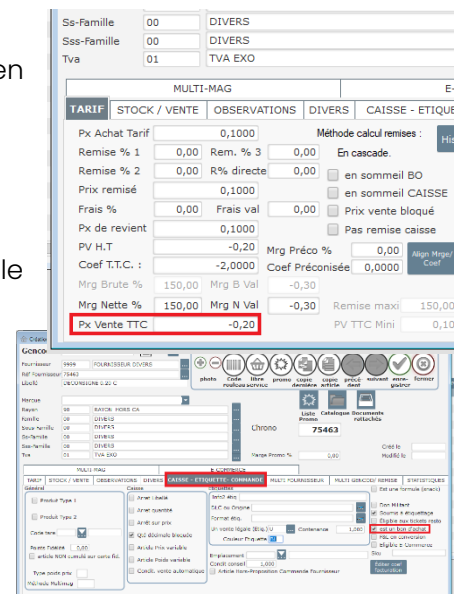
en

le

Ss-Famille 00 DIVERS
Sss-Famille 00 DIVERS
Tva 01 TVA EXO

MULTI-MAG E-

TARIF STOCK / VENTE OBSERVATIONS DIVERS CAISSE - ETIQUE

Px Achat Tarif 0,1000 Méthode calcul remises : His
Remise % 1 0,00 Rem. % 3 0,00 En cascade.
Remise % 2 0,00 R% directe 0,00 en sommeil BO
Prix remisé 0,1000 en sommeil CAISSE
Frais % 0,00 Frais val 0,00 Prix vente bloqué
Px de revient 0,1000 Pas remise caisse
PV H.T -0,20 Mrg Préco % 0,00 Align Mrge/ Coef
Coef T.T.C. : -2,0000 Coef Préconisée 0,0000
Mrg Brute % 150,00 Mrg B Val -0,30
Mrg Nette % 150,00 Mrg N Val -0,30 Remise maxi 150,00
Px Vente TTC -0,20 PV TTC Mini 0,10

Gencod
Fournisseur 9999 FOURNISSEUR DIVERS
Réf Fournisseur 75463
Libellé DECORATIONS 0.20 C
photo Code libre promo copie dernière copie article précédent suivant enregistrer fermer
Marque
Rayon 98 RAYON HORS CA
Famille 00 DIVERS
Sous famille 00 DIVERS
Ss-Famille 00 DIVERS
Sss-Famille 00 DIVERS
Tva 01 TVA EXO
Liste Promo Catalogue Documents rattachés
Chrono 75463
Marge Promo % 0,00
Créé le
Modifié le
MULTI MAG E-COMMERCE
TARIF STOCK / VENTE OBSERVATIONS DIVERS CAISSE - ETIQUETTE - COMMANDE MULTI FOURNISSEUR MULTI GENCOD/ REMISE STATISTIQUES
Général Caisse Etiquette
Product Type 1 Arrêt Libellé Seuil éti.
Arrêt quantité SLC du Origine
Product Type 2 Arrêt sur prix Format éti.
Code taxe Qté décimale bascule Un vente légale (Etiq.) U Contenance 1,000
Poids TARRE 0,000 Article Prix variable Couleur Etiquette
article NON cumulé sur carte fid. Article Poids variable Emplacement
Type poids prix Condit. vente automatique Condit conseil 1,000
Méthode Multimag Article Hors Proposition Commande Fournisseur
Est une formule (snack)
Dec Hillard
Soumis à étiquetage
Eligible aux tickets resto
est un bon d'achat
PBL de Conversion
Eligible E-Commerce
Sico
Editer ceci/ Dévaluation